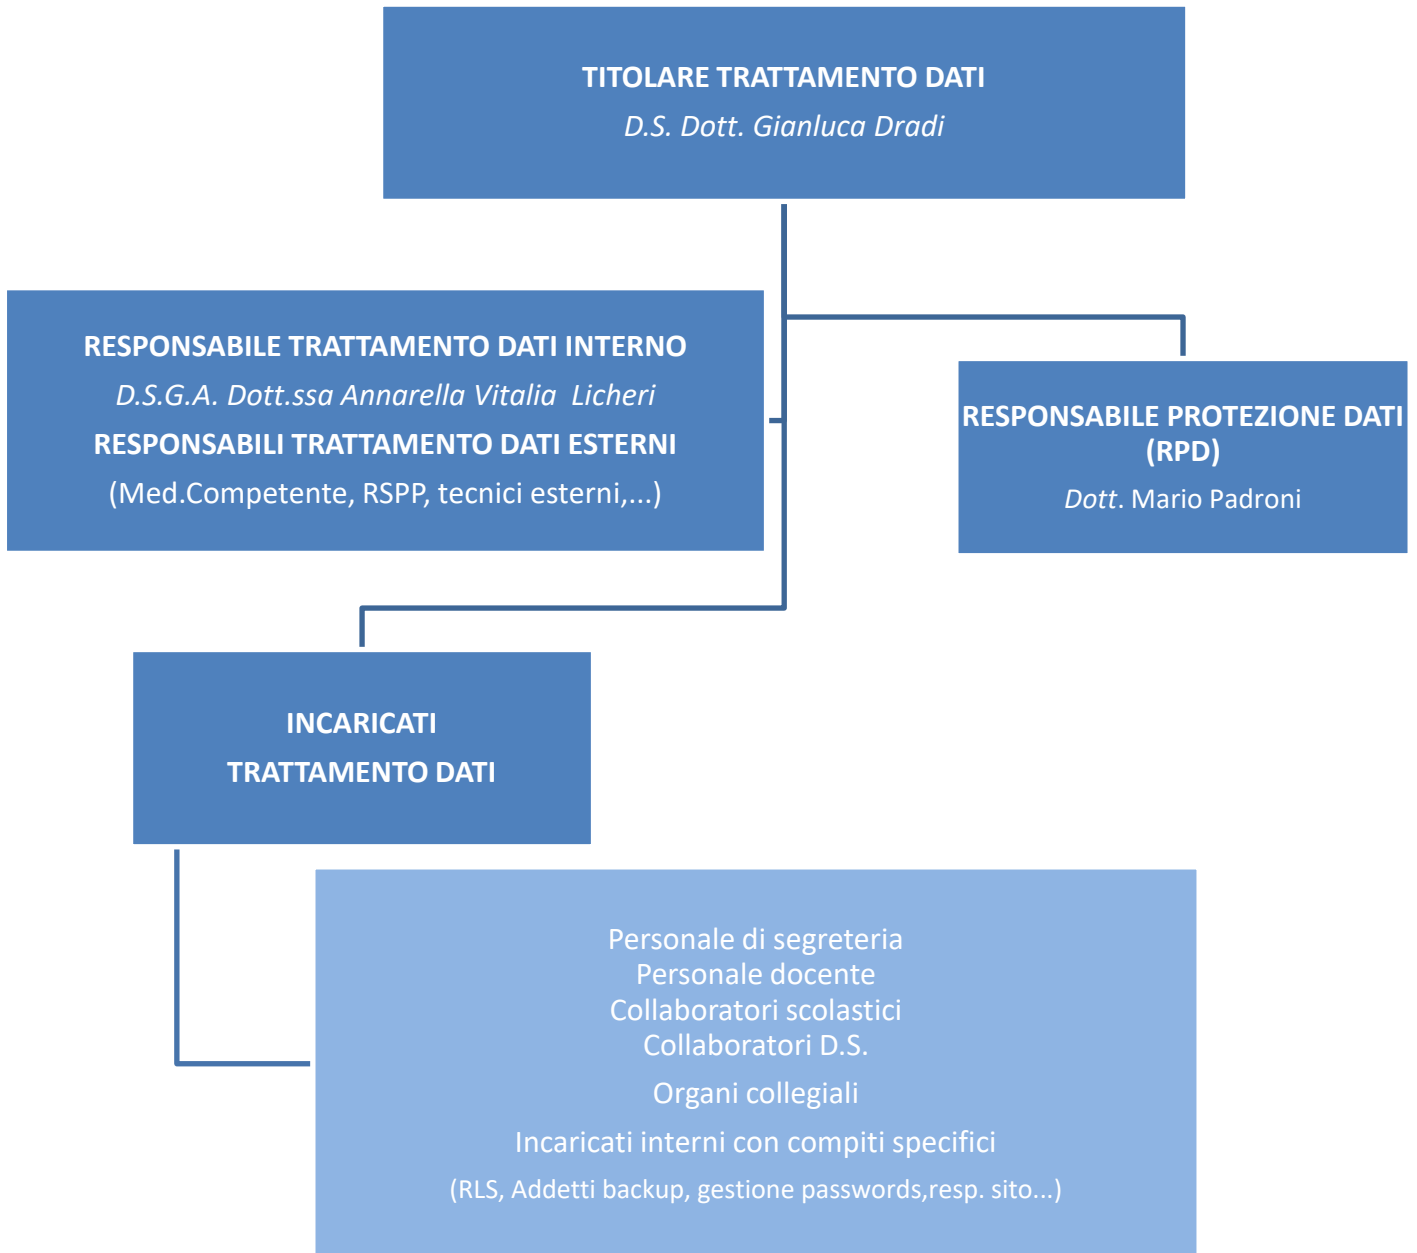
TITOLARE TRATTAMENTO DATI
D.S. Dott. Gianluca Dradi

RESPONSABILE TRATTAMENTO DATI INTERNO
D.S.G.A. Dott.ssa Annarella Vitalia Licheri
RESPONSABILI TRATTAMENTO DATI ESTERNI
(Med.Competente, RSPP, tecnici esterni,...)

RESPONSABILE PROTEZIONE DATI (RPD)
Dott. Mario Padroni

INCARICATI
TRATTAMENTO DATI

Personale di segreteria
Personale docente
Collaboratori scolastici
Collaboratori D.S.
Organi collegiali
Incaricati interni con compiti specifici
(RLS, Addetti backup, gestione passwords,resp. sito...)